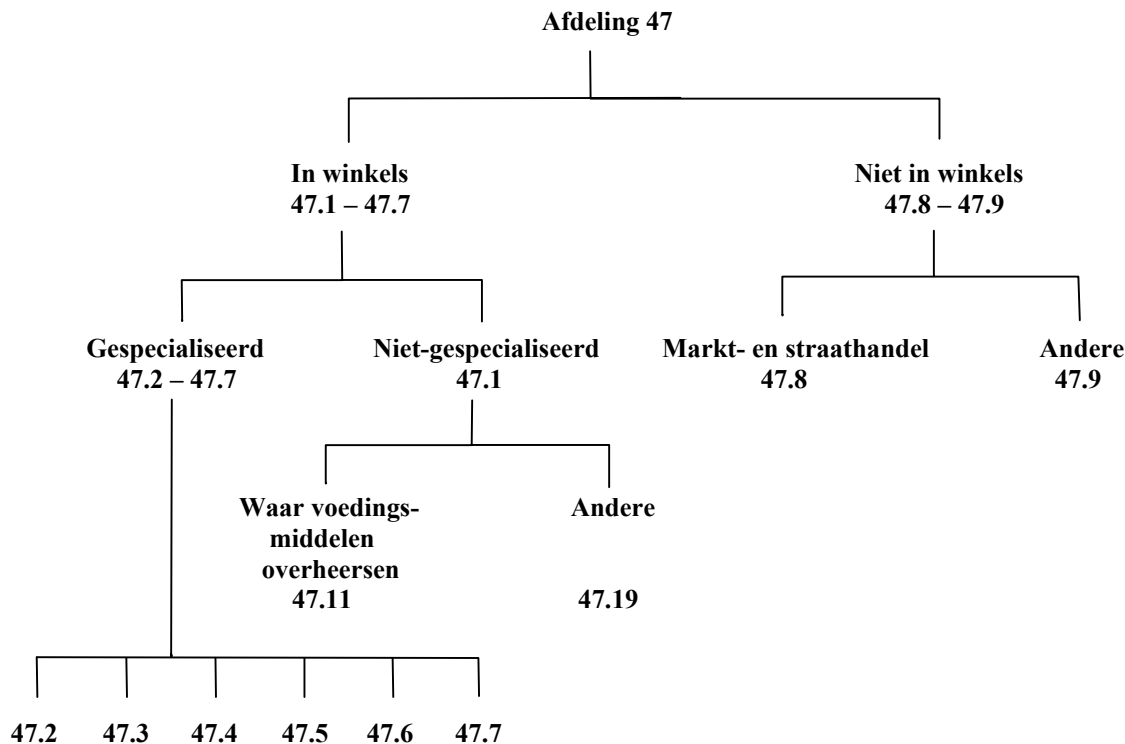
Afdeling 47

In winkels
47.1 – 47.7

Niet in winkels
47.8 – 47.9

Gespecialiseerd
47.2 – 47.7

Niet-gespecialiseerd
47.1

Markt- en straathandel
47.8

Andere
47.9

Waar voedingsmiddelen overheersen
47.11

Andere
47.19

47.2 47.3 47.4 47.5 47.6 47.7